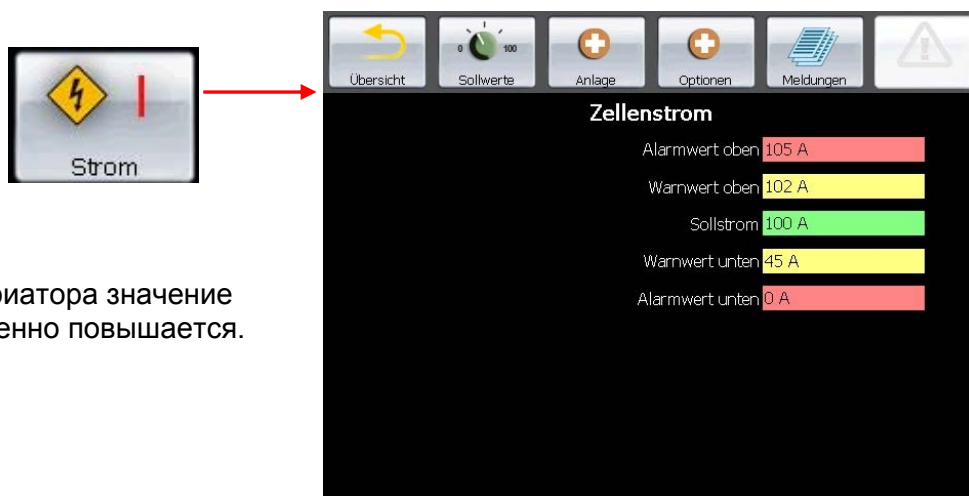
Strom

риатора значение
енно повышается.

Übersicht
0 100
Sollwerte
Anlage
Optionen
Meldungen

Zellenstrom

| | |
|---|---|
| Alarmwert oben | 105 A |
| Warnwert oben | 102 A |
| Sollstrom | 100 A |
| Warnwert unten | 45 A |
| Alarmwert unten | 0 A |